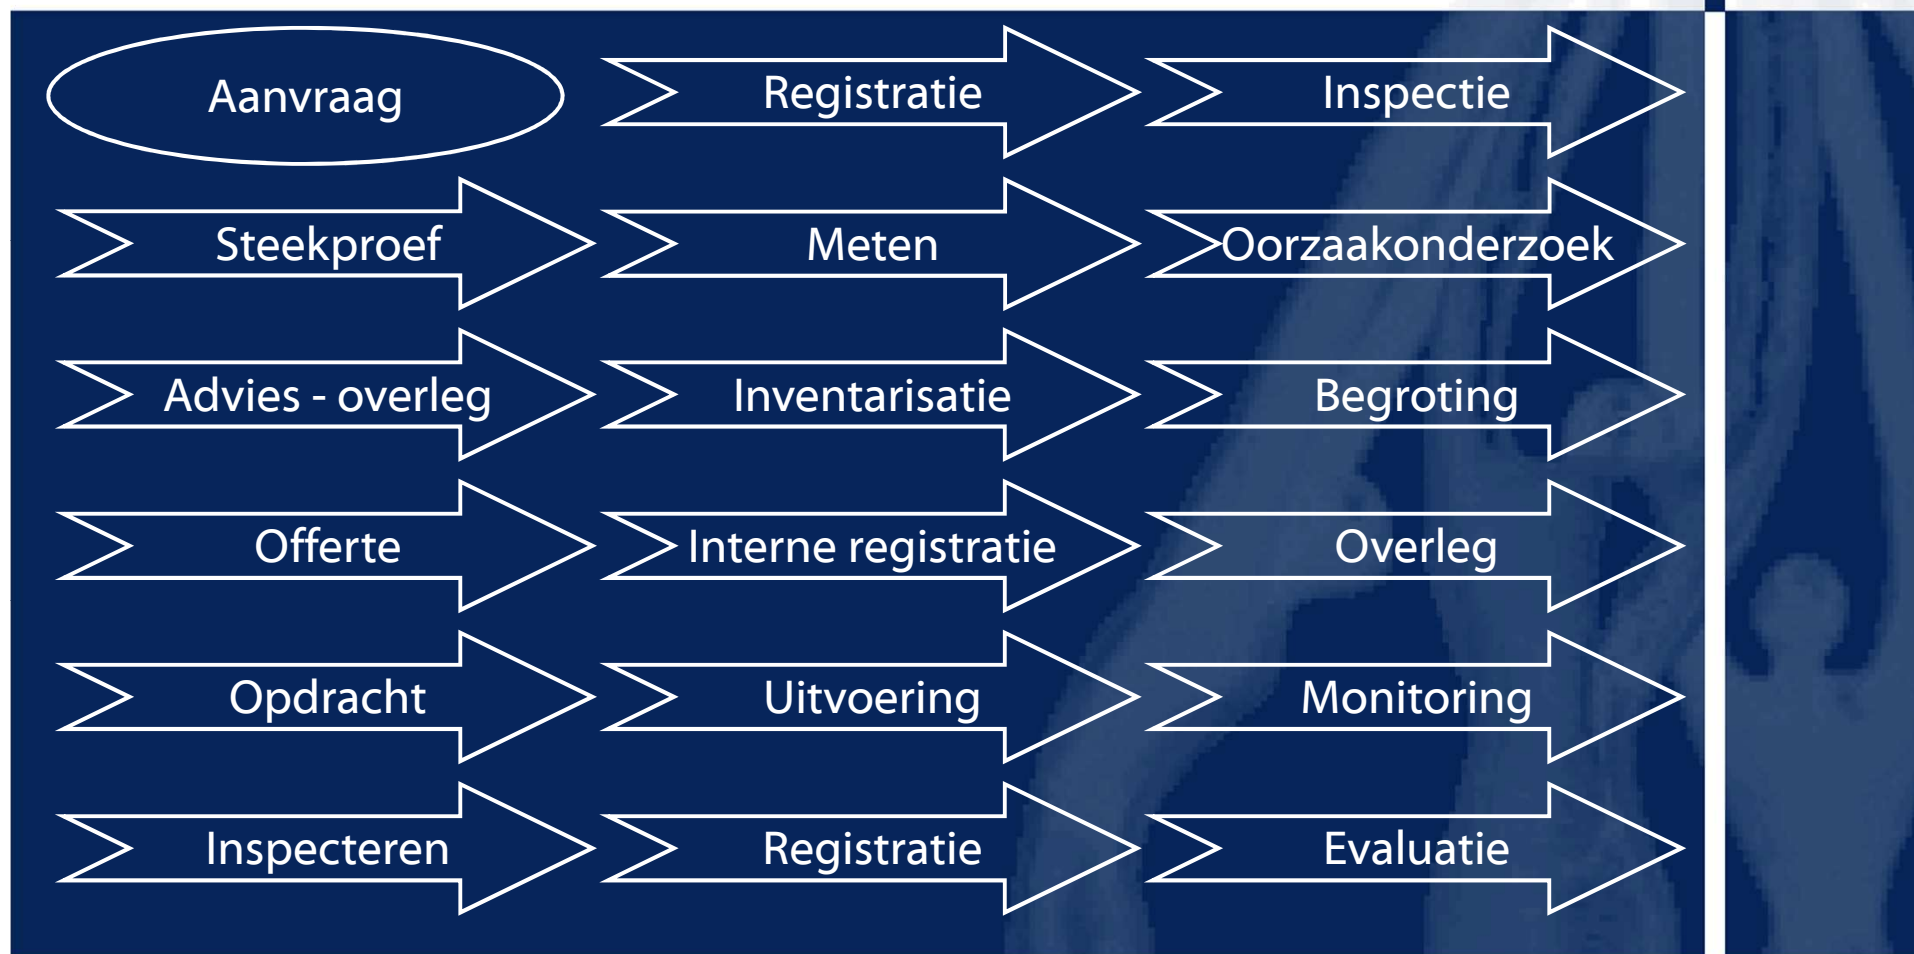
Aanvraag
Registratie
Inspectie
Steekproef
Meten
Oorzaakonderzoek
Advies - overleg
Inventarisatie
Begroting
Offerte
Interne registratie
Overleg
Opdracht
Uitvoering
Monitoring
Inspecteren
Registratie
Evaluatie